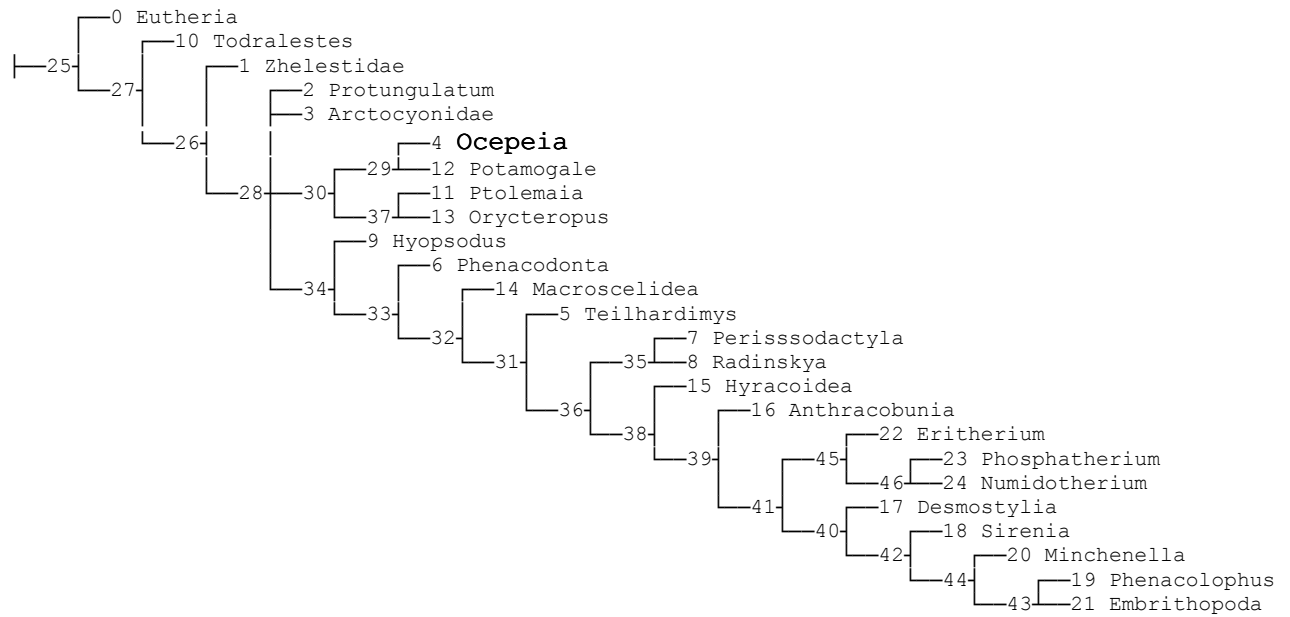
0 Eutheria
25
10 Todralestes
27
1 Zhelestidae
26
2 Protungulatum
3 Arctocyonidae
4 Ocepeia
29
12 Potamogale
28
30
11 Ptolemaia
37
13 Orycteropus
9 Hyopsodus
6 Phenacodonta
34
14 Macroscelidea
33
5 Teilhardimys
32
7 Perisssodactyla
31
35
8 Radinskya
15 Hyracoidea
36
16 Anthracobunia
38
22 Eritherium
39
45
23 Phosphatherium
46
24 Numidotherium
41
17 Desmostylia
40
18 Sirenia
42
20 Minchenella
44
19 Phenacolophus
43
21 Embrithopoda